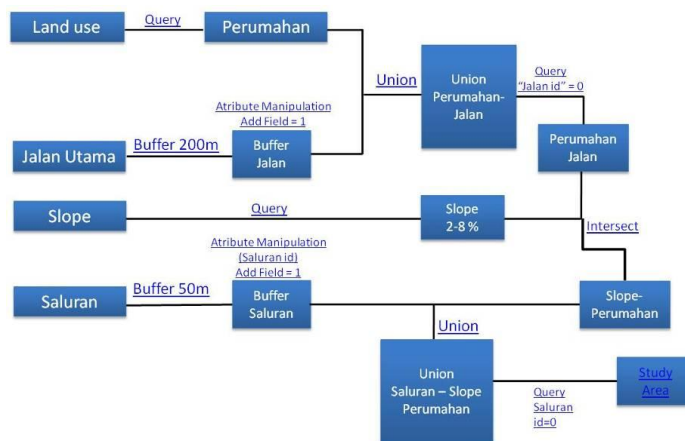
Land use

Query

Perumahan

Union

Union Perumahan-Jalan

Query "Jalan id" = 0

Atribute Manipulation
Add Field = 1

Jalan Utama

Buffer 200m

Buffer Jalan

Perumahan Jalan

Slope

Query

Slope 2-8 %

Intersect

Atribute Manipulation
(Saluran id)
Add Field = 1

Saluran

Buffer 50m

Buffer Saluran

Slope-Perumahan

Union

Union Saluran – Slope Perumahan

Query Saluran id=0

Study Area